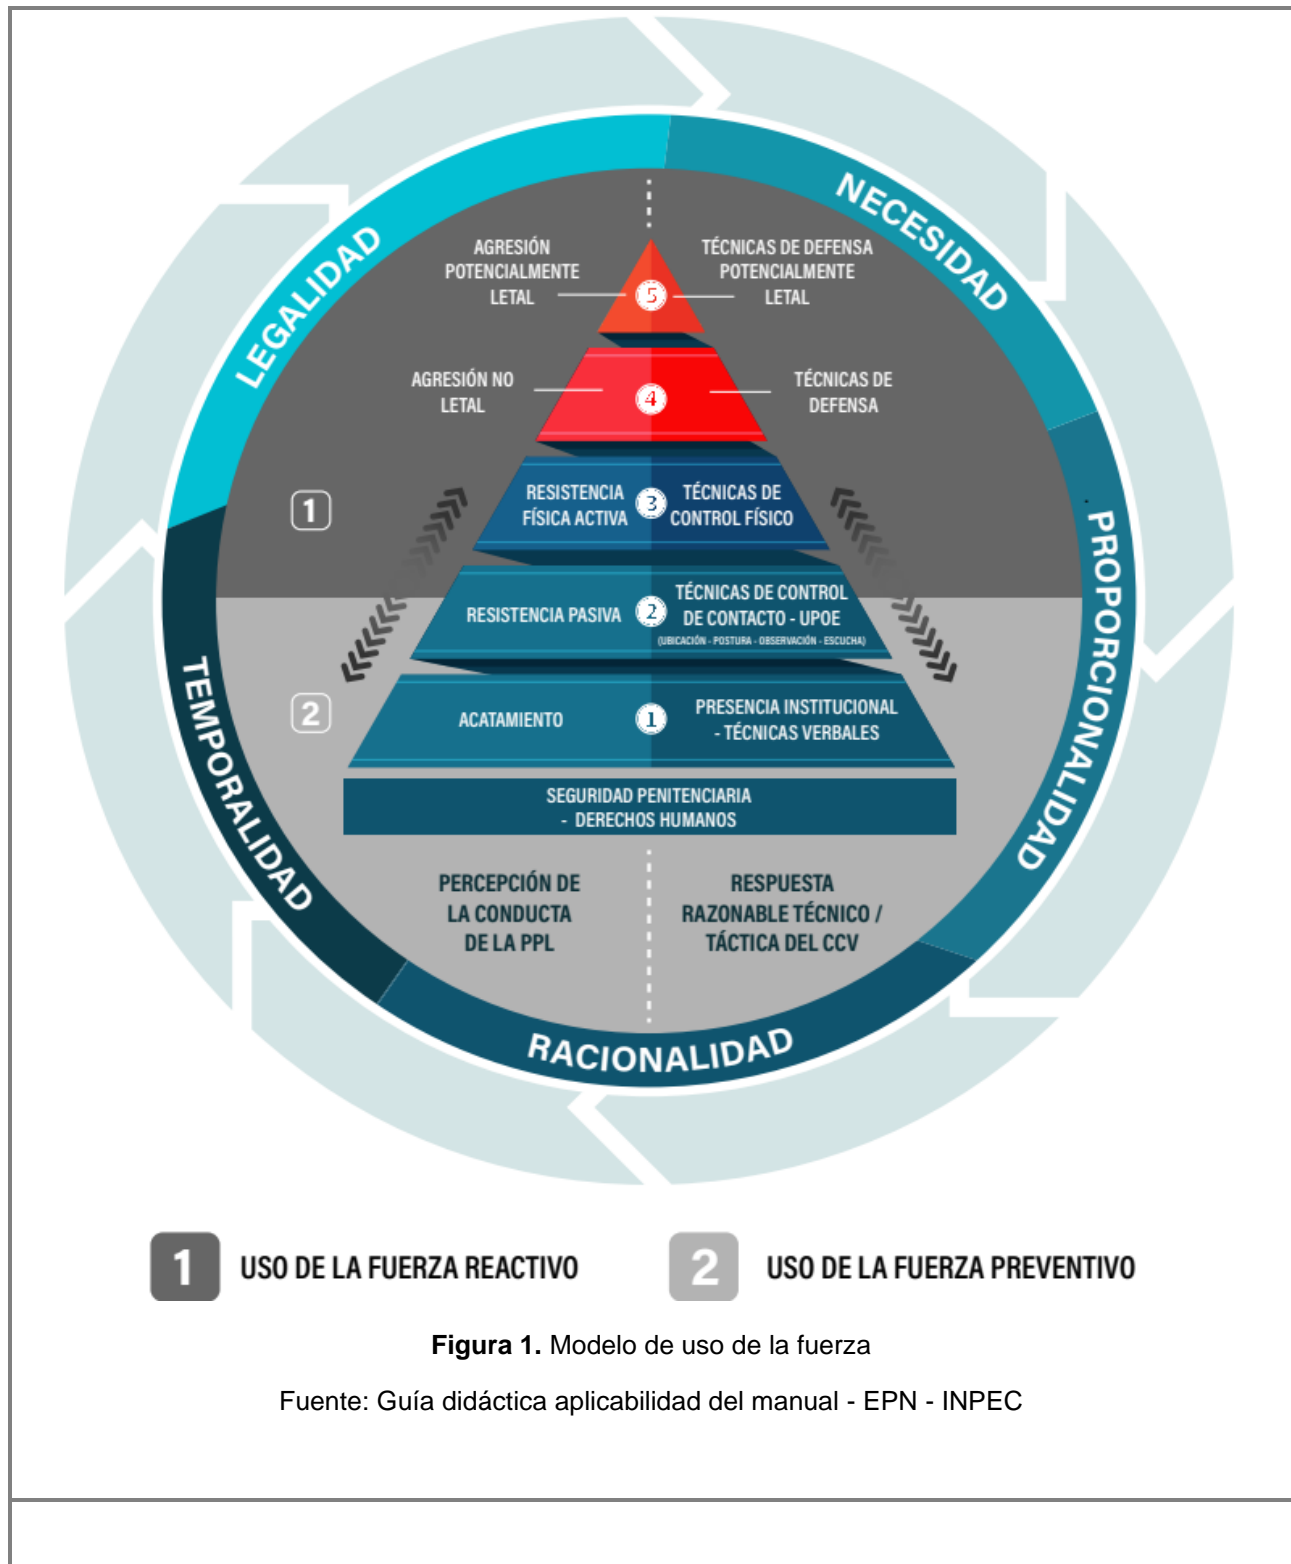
LEGALIDAD

NECESIDAD

PROPORCIONALIDAD

RACIONALIDAD

TEMPORALIDAD

AGRESIÓN POTENCIALMENTE LETAL

5

TÉCNICAS DE DEFENSA POTENCIALMENTE LETAL

AGRESIÓN NO LETAL

4

TÉCNICAS DE DEFENSA

1

RESISTENCIA FÍSICA ACTIVA

3

TÉCNICAS DE CONTROL FÍSICO

RESISTENCIA PASIVA

2

TÉCNICAS DE CONTROL DE CONTACTO - UPOE (UBICACIÓN - POSTURA - OBSERVACIÓN - ESCUCHA)

2

ACATAMIENTO

1

PRESENCIA INSTITUCIONAL - TÉCNICAS VERBALES

SEGURIDAD PENITENCIARIA - DERECHOS HUMANOS

PERCEPCIÓN DE LA CONDUCTA DE LA PPL

RESPUESTA RAZONABLE TÉCNICO / TÁCTICA DEL CCV

1 USO DE LA FUERZA REACTIVO

2 USO DE LA FUERZA PREVENTIVO

**Figura 1.** Modelo de uso de la fuerza

Fuente: Guía didáctica aplicabilidad del manual - EPN - INPEC